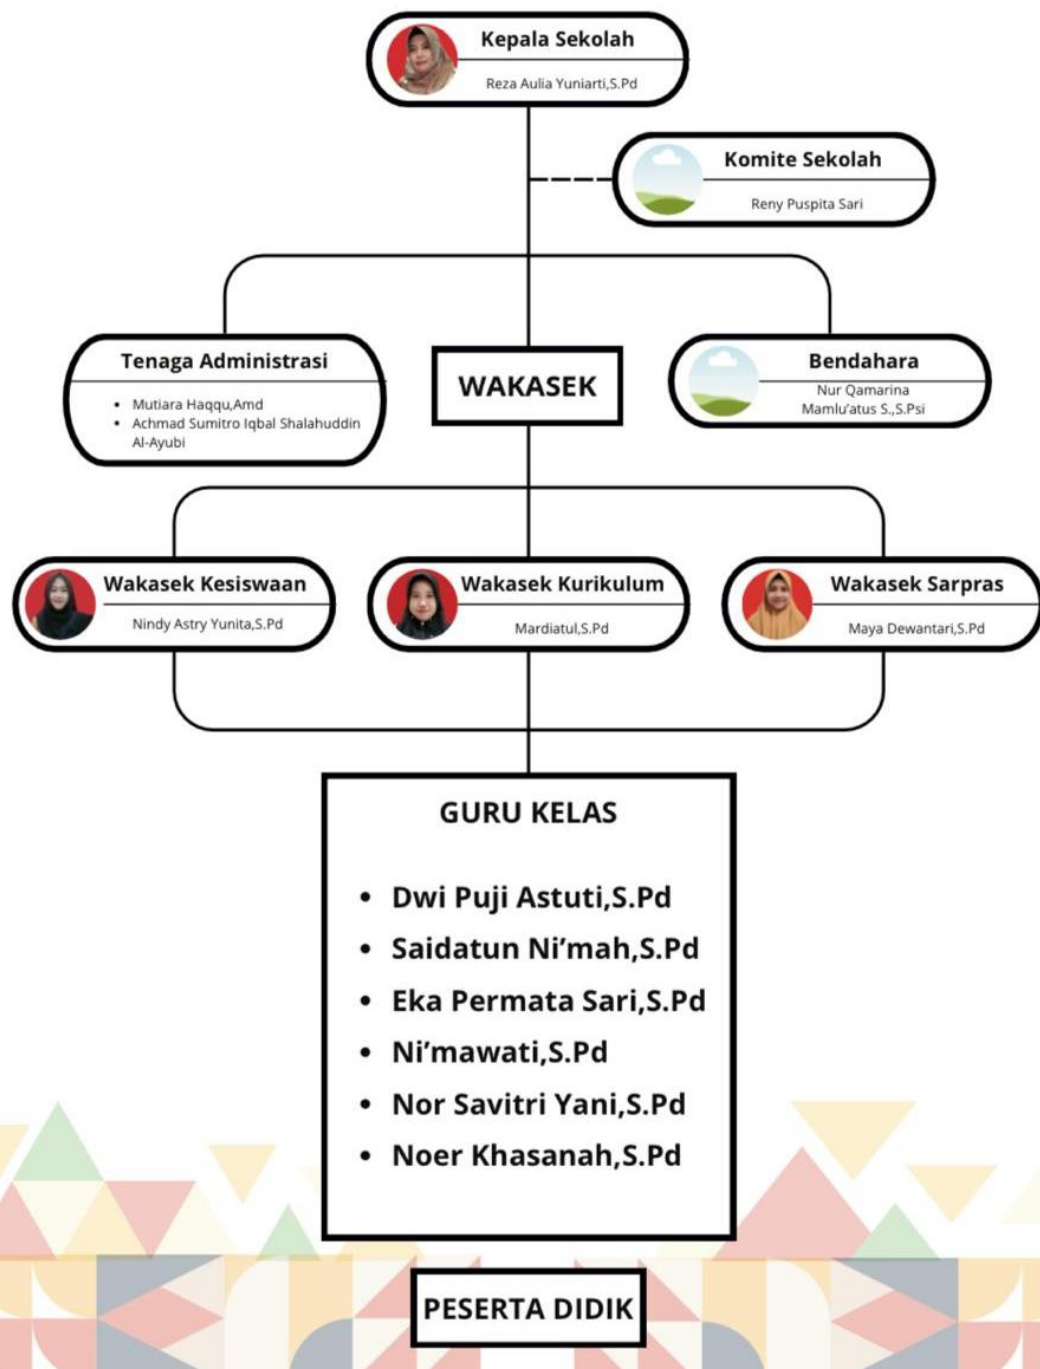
Kepala Sekolah
Reza Aulia Yuniarti,S.Pd

Komite Sekolah
Reny Puspita Sari

Tenaga Administrasi
- Mutiara Haqqu,Amd
- Achmad Sumitro Iqbal Shalahuddin Al-Ayubi

WAKASEK

Bendahara
Nur Qamarina Mamlu'atus S.,S.Psi

Wakasek Kesiswaan
Nindy Astry Yunita,S.Pd

Wakasek Kurikulum
Mardiatul,S.Pd

Wakasek Sarpras
Maya Dewantari,S.Pd

GURU KELAS
- Dwi Puji Astuti,S.Pd
- Saidatun Ni'mah,S.Pd
- Eka Permata Sari,S.Pd
- Ni'mawati,S.Pd
- Nor Savitri Yani,S.Pd
- Noer Khasanah,S.Pd

PESERTA DIDIK